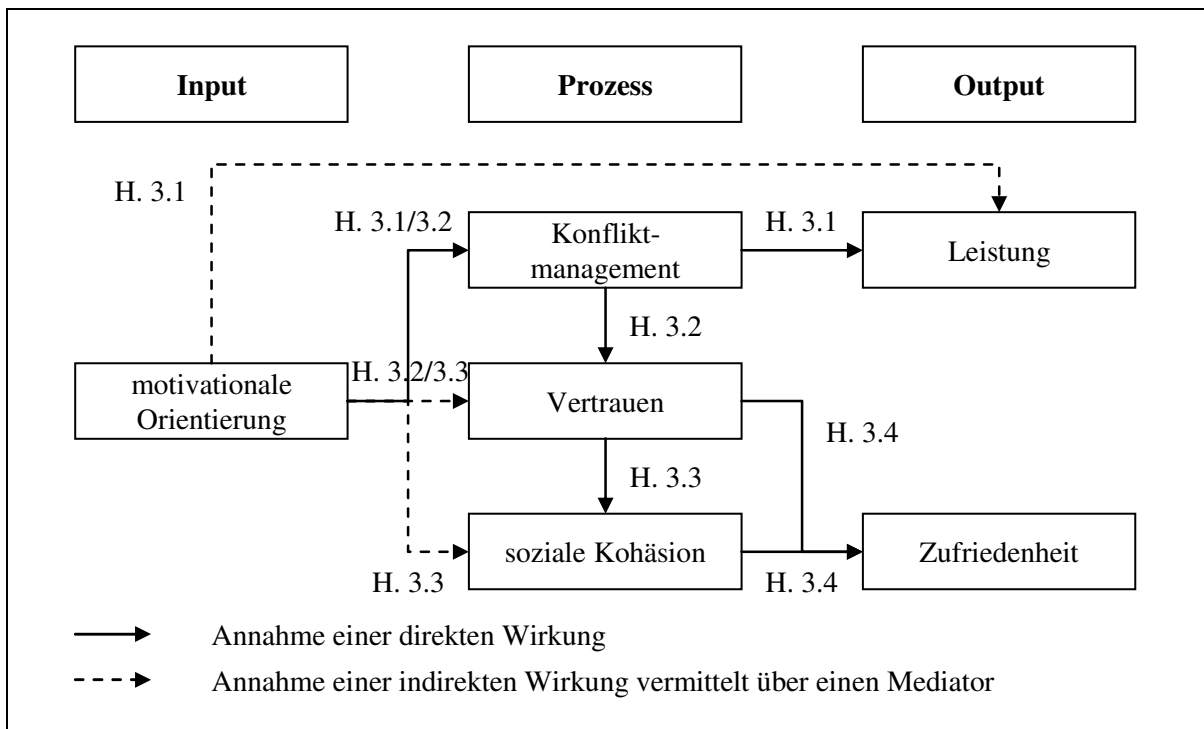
Input

Prozess

Output

H. 3.1

H. 3.1/3.2

Konfliktmanagement

H. 3.1

Leistung

H. 3.2

motivationale Orientierung

H. 3.2/3.3

Vertrauen

H. 3.4

H. 3.3

soziale Kohäsion

Zufriedenheit

H. 3.3

H. 3.4

Annahme einer direkten Wirkung

Annahme einer indirekten Wirkung vermittelt über einen Mediator